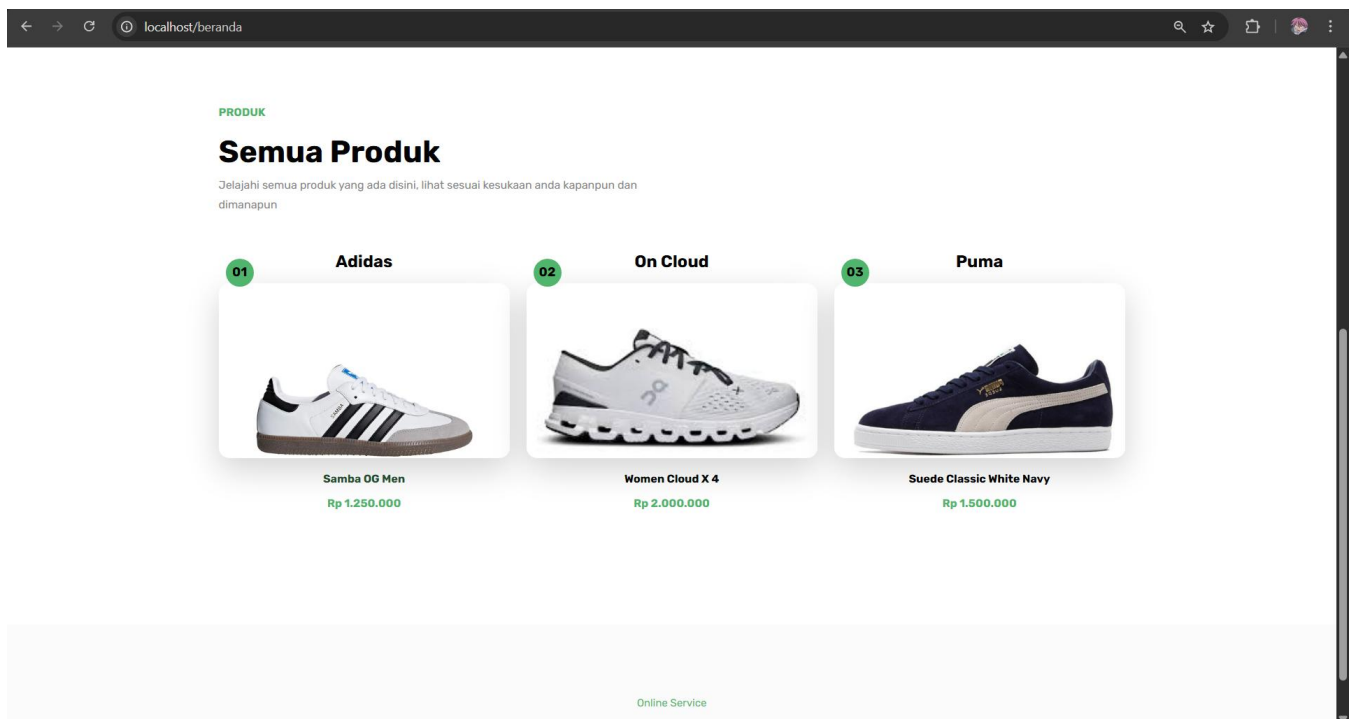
localhost/beranda

PRODUK

Semua Produk

Jelajahi semua produk yang ada disini, lihat sesuai kesukaan anda kapanpun dan dimanapun

01
Adidas

Samba OG Men

Rp 1.250.000

02
On Cloud

Women Cloud X 4

Rp 2.000.000

03
Puma

Suede Classic White Navy

Rp 1.500.000

Online Service